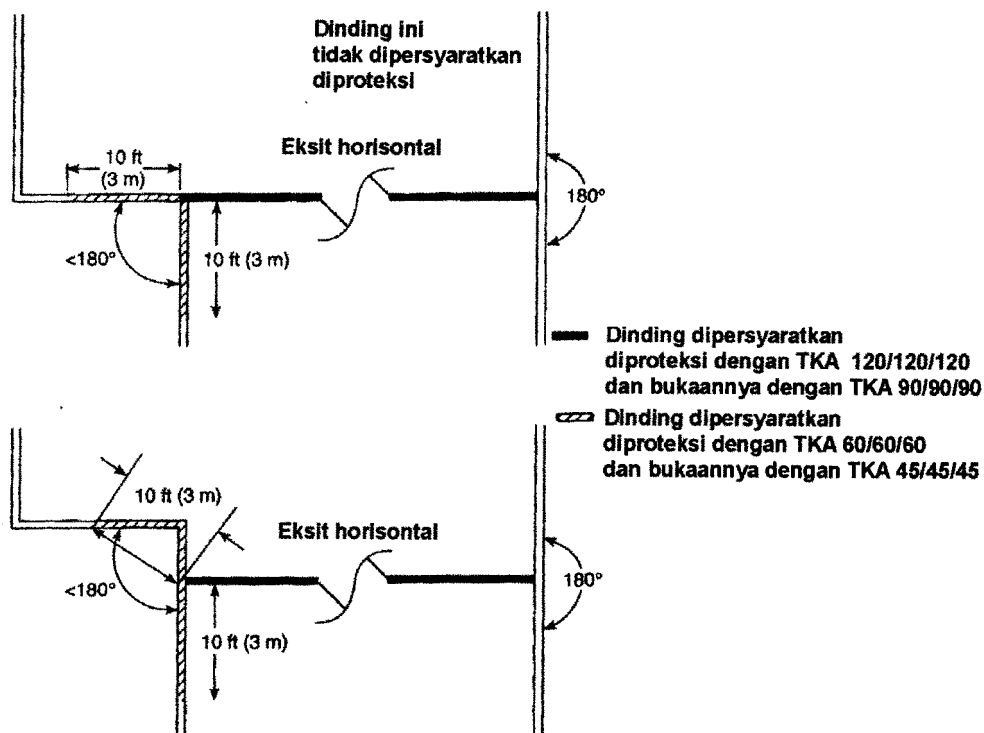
Dinding ini tidak dipersyaratkan diproteksi

10 ft (3 m)

Eksit horisontal

180°

<180°

10 ft (3 m)

Dinding dipersyaratkan diproteksi dengan TKA 120/120/120 dan bukaannya dengan TKA 90/90/90

Dinding dipersyaratkan diproteksi dengan TKA 60/60/60 dan bukaannya dengan TKA 45/45/45

10 ft (3 m)

Eksit horisontal

<180°

180°

10 ft (3 m)